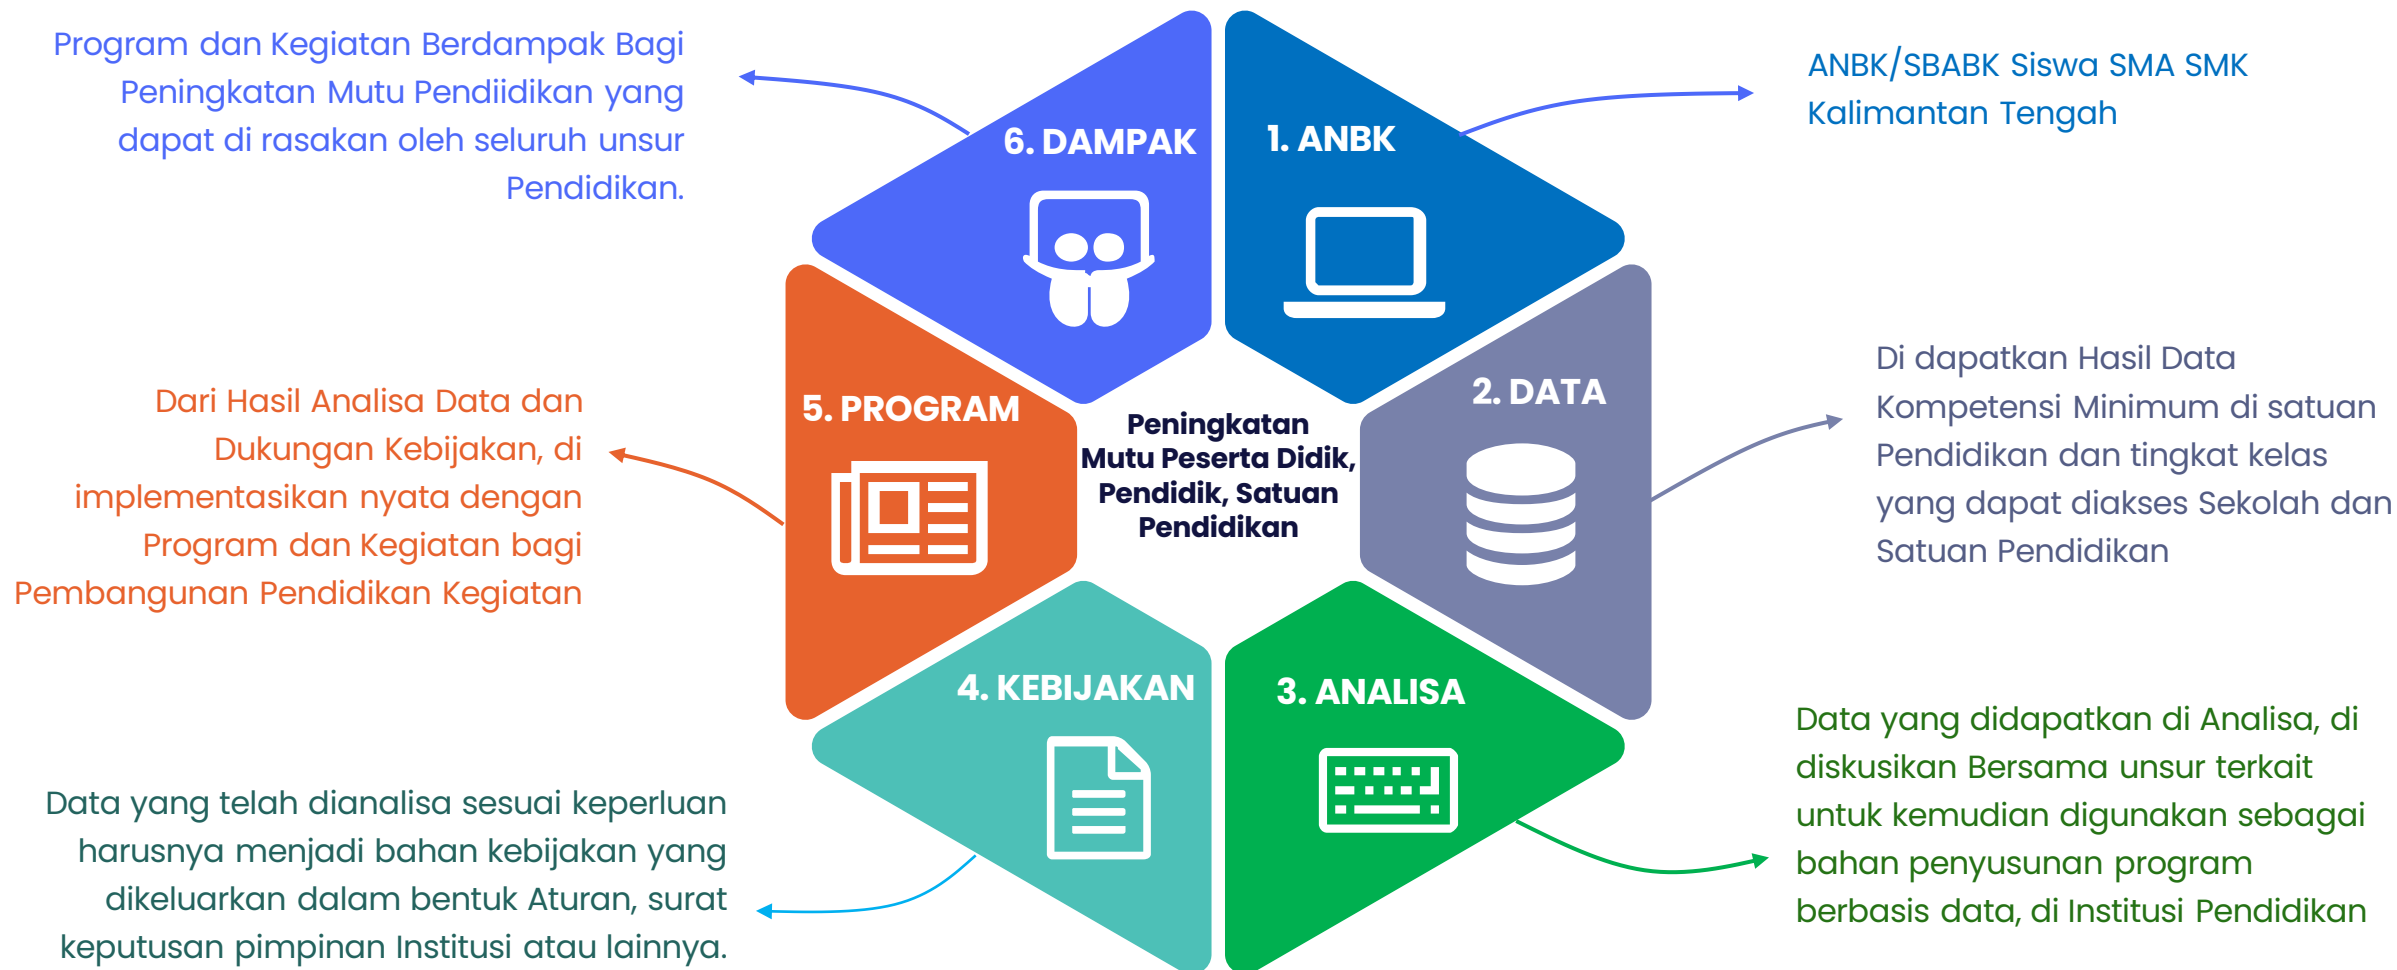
Program dan Kegiatan Berdampak Bagi Peningkatan Mutu Pendiidikan yang dapat di rasakan oleh seluruh unsur Pendidikan.

6. DAMPAK

1. ANBK

ANBK/SBABK Siswa SMA SMK Kalimantan Tengah

Dari Hasil Analisa Data dan Dukungan Kebijakan, di implementasikan nyata dengan Program dan Kegiatan bagi Pembangunan Pendidikan Kegiatan

5. PROGRAM

Peningkatan Mutu Peserta Didik, Pendidik, Satuan Pendidikan

2. DATA

Di dapatkan Hasil Data Kompetensi Minimum di satuan Pendidikan dan tingkat kelas yang dapat diakses Sekolah dan Satuan Pendidikan

4. KEBIJAKAN

3. ANALISA

Data yang didapatkan di Analisa, di diskusikan Bersama unsur terkait untuk kemudian digunakan sebagai bahan penyusunan program berbasis data, di Institusi Pendidikan

Data yang telah dianalisa sesuai keperluan harusnya menjadi bahan kebijakan yang dikeluarkan dalam bentuk Aturan, surat keputusan pimpinan Institusi atau lainnya.